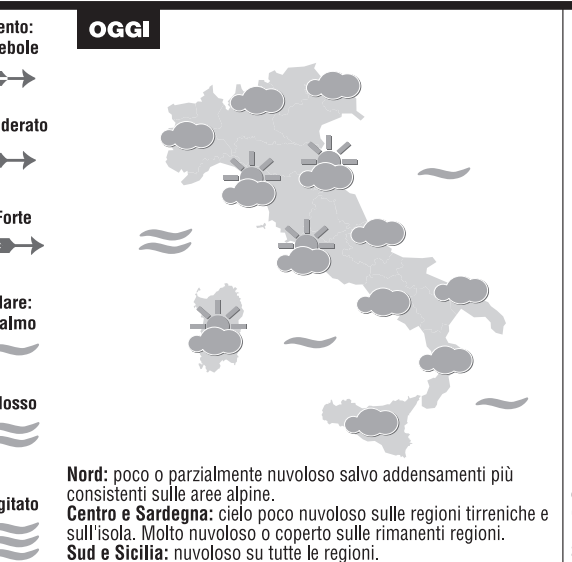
ento:
ebole

derato

Forte

lare:
almo

losso

gitato

OGGI

**Nord:** poco o parzialmente nuvoloso salvo addensamenti più consistenti sulle aree alpine.
**Centro e Sardegna:** cielo poco nuvoloso sulle regioni tirreniche e sull'isola. Molto nuvoloso o coperto sulle rimanenti regioni.
**Sud e Sicilia:** nuvoloso su tutte le regioni.